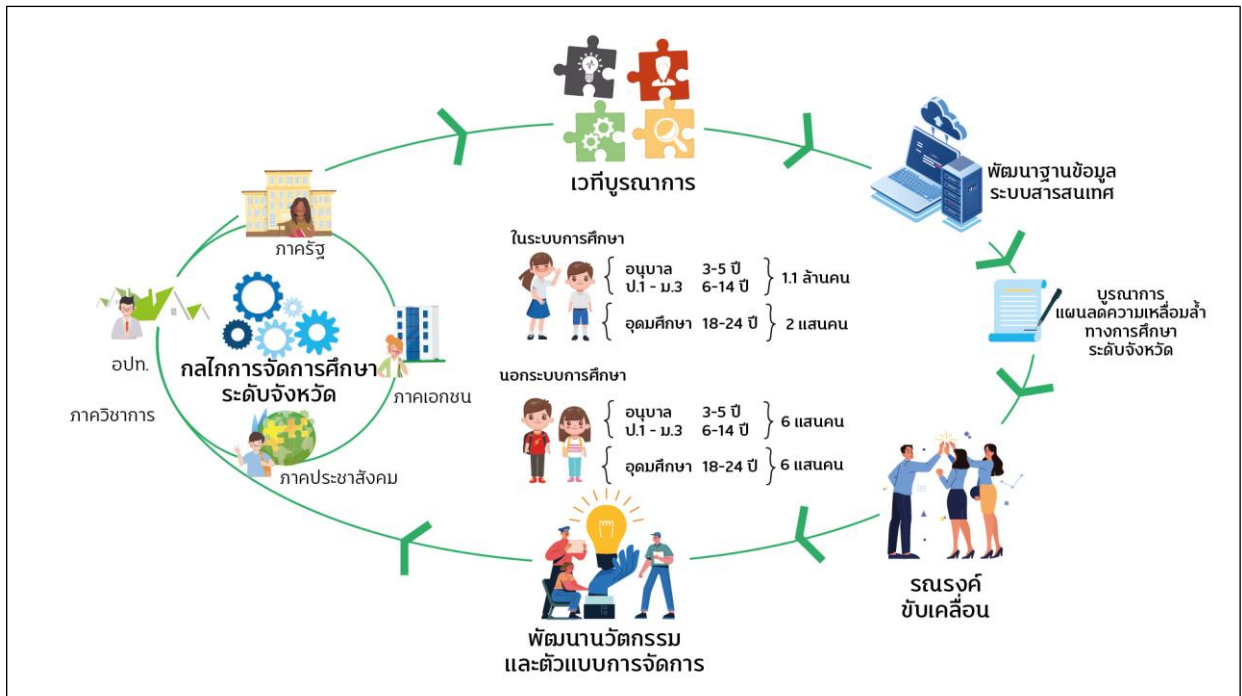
เวทีบูรณาการ

พัฒนาฐานข้อมูล
ระบบสารสนเทศ

บูรณาการ
แผนลดความเหลื่อมล้ำ
ทางการศึกษา
ระดับจังหวัด

รณรงค์
ขับเคลื่อน

พัฒนานวัตกรรม
และตัวแบบการจัดการ

ภาครัฐ

อปท.

ภาควิชาการ

กลไกการจัดการศึกษา
ระดับจังหวัด

ภาคเอกชน

ภาคประชาสังคม

ในระบบการศึกษา

อนุบาล 3-5 ปี
ป.1 - ม.3 6-14 ปี
1.1 ล้านคน

อุดมศึกษา 18-24 ปี
2 แสนคน

นอกระบบการศึกษา

อนุบาล 3-5 ปี
ป.1 - ม.3 6-14 ปี
6 แสนคน

อุดมศึกษา 18-24 ปี
6 แสนคน